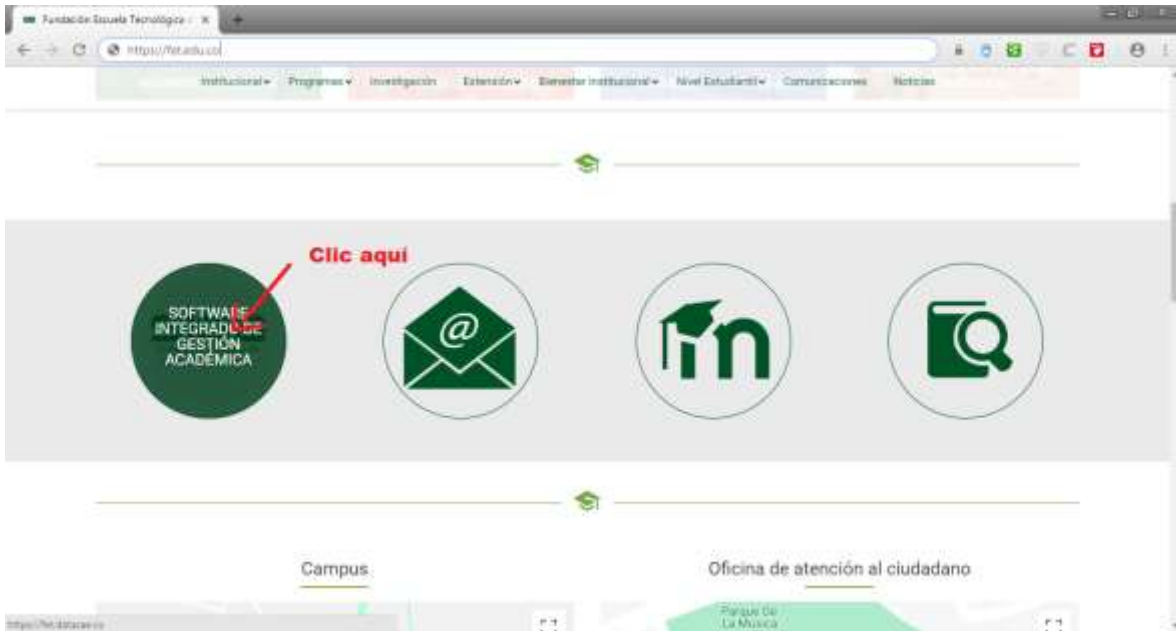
Fundación Escuela Tecnológica · ×

https://fet.edu.co

Institucional ▾ Programas ▾ Investigación Extensión ▾ Bienestar Institucional ▾ Nivel Estudiantil ▾ Comunicaciones Noticias

Clic aquí

SOFTWARE INTEGRADO DE GESTIÓN ACADÉMICA

@

Campus

Oficina de atención al ciudadano

Parque De La Musica

https://fet.datacae.co